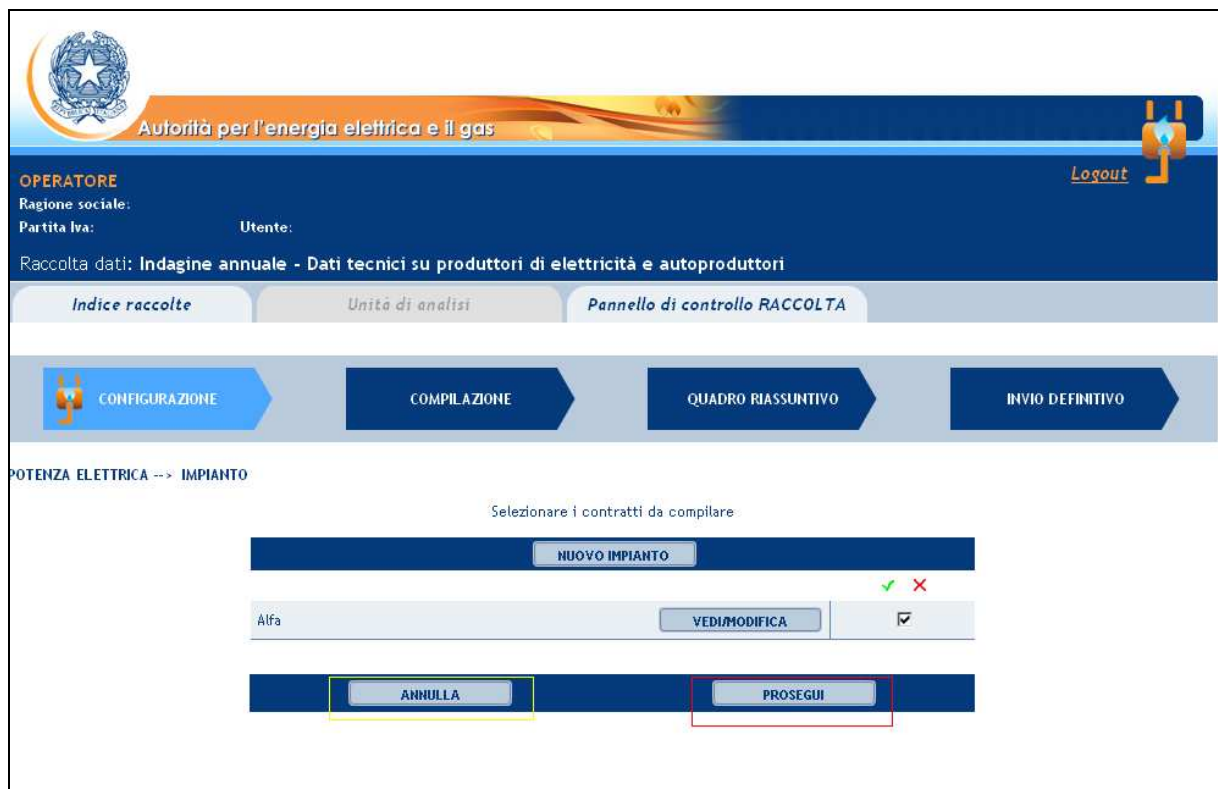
Autorità per l'energia elettrica e il gas

OPERATORE
Ragione sociale:
Partita Iva: Utente:

Logout

Raccolta dati: Indagine annuale - Dati tecnici su produttori di elettricità e autoproduttori

Indice raccolte
Unità di analisi
Pannello di controllo RACCOLTA

CONFIGURAZIONE
COMPILAZIONE
QUADRO RIASSUNTIVO
INVIO DEFINITIVO

POTENZA ELETTRICA --> IMPIANTO

Selezionare i contratti da compilare

NUOVO IMPIANTO

✓ ✕

Alfa
VEDI/MODIFICA

ANNULLA
PROSEGUI